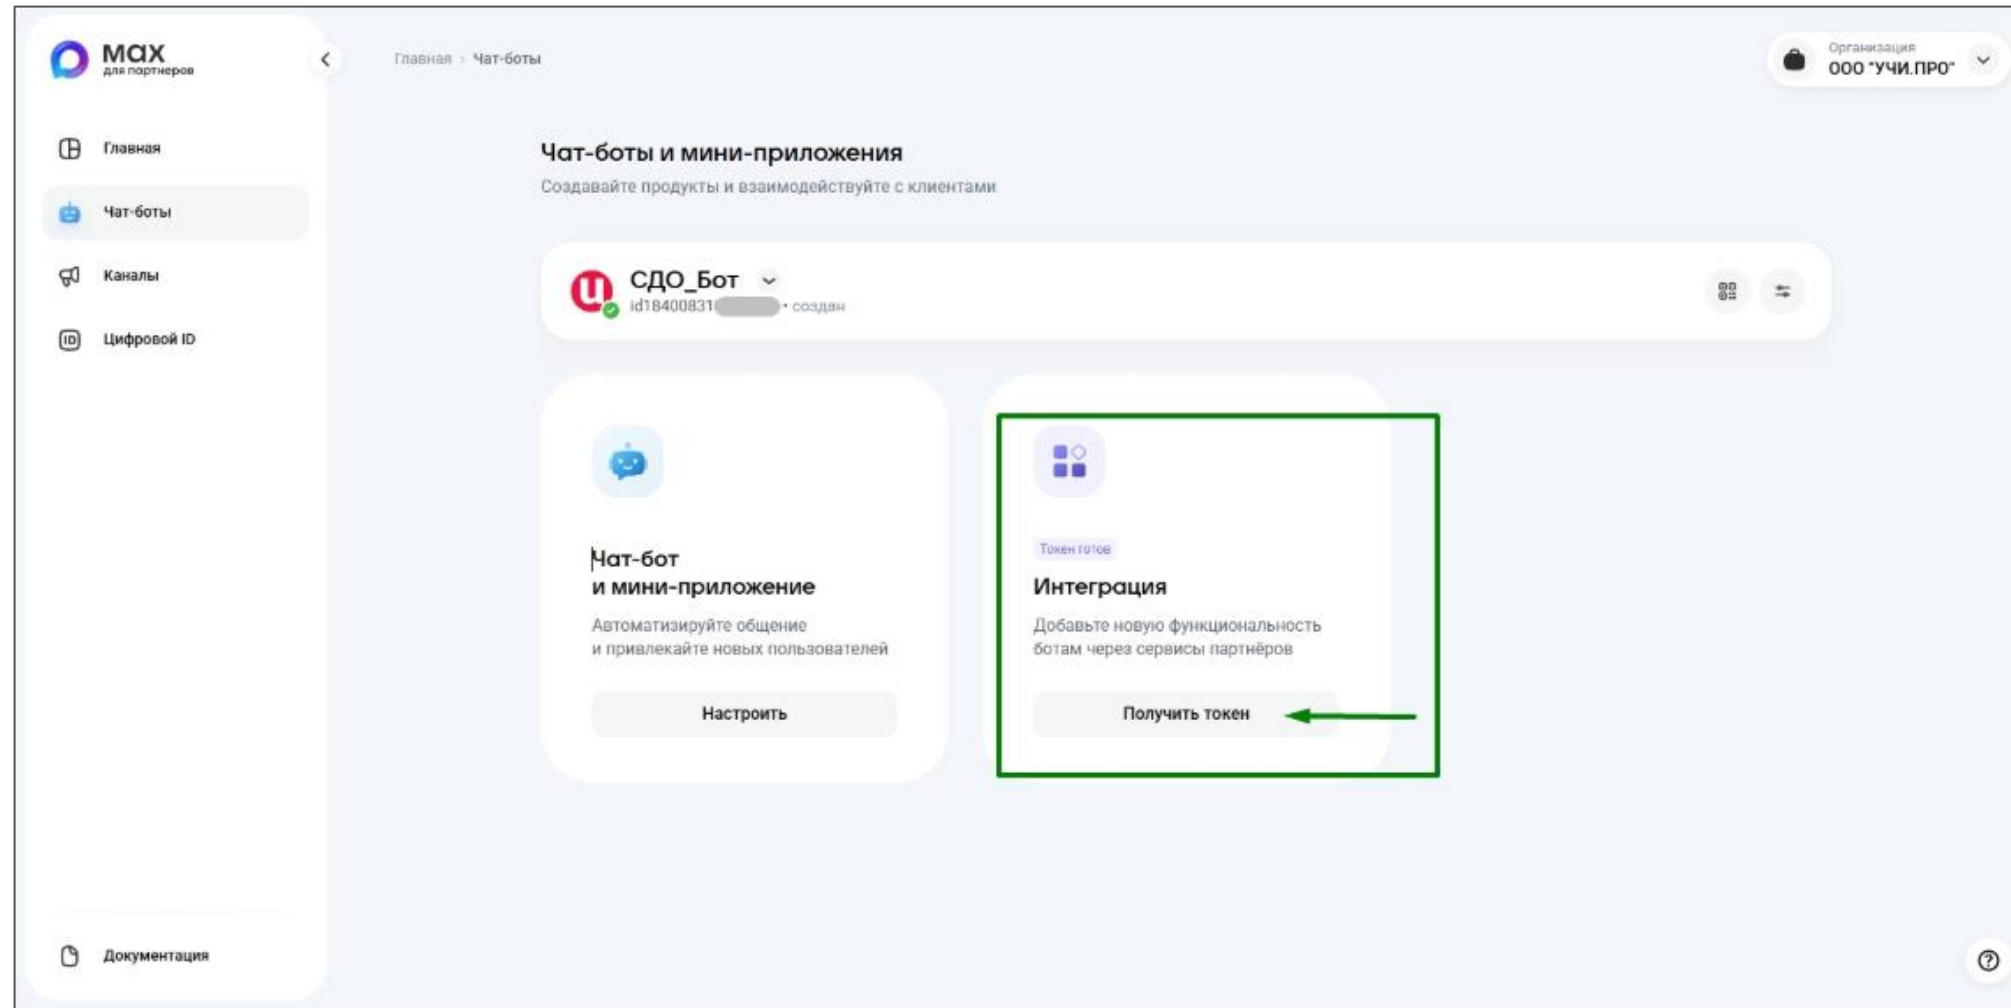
max
для партнеров

Главная

Чат-боты

Каналы

Цифровой ID

Документация

Главная › Чат-боты

Организация
ООО "УЧИ.ПРО"

Чат-боты и мини-приложения
Создавайте продукты и взаимодействуйте с клиентами

СДО_Бот
id18400831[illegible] • создан

Чат-бот и мини-приложение
Автоматизируйте общение и привлекайте новых пользователей
Настроить

Токен готов
Интеграция
Добавьте новую функциональность ботам через сервисы партнёров
Получить токен